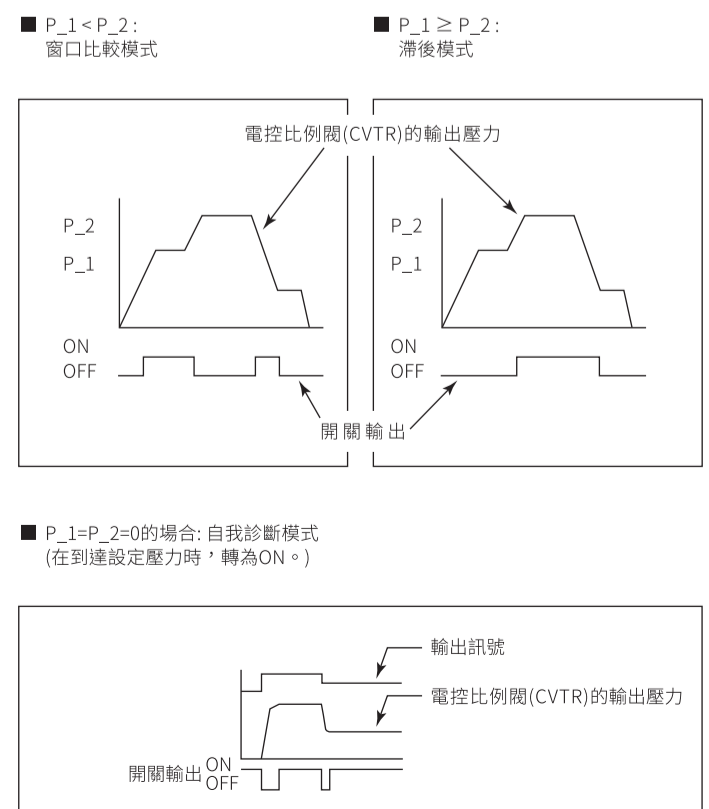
■ P_1 < P_2 :
窗口比較模式

■ P_1 ≥ P_2 :
滯後模式

電控比例閥(CVTR)的輸出壓力

P_2
P_1

ON
OFF

P_2
P_1

ON
OFF

開 關 輸 出

■ P_1=P_2=0的場合: 自我診斷模式
(在到達設定壓力時，轉為ON。)

輸出訊號

電控比例閥(CVTR)的輸出壓力

開關輸出 ON OFF